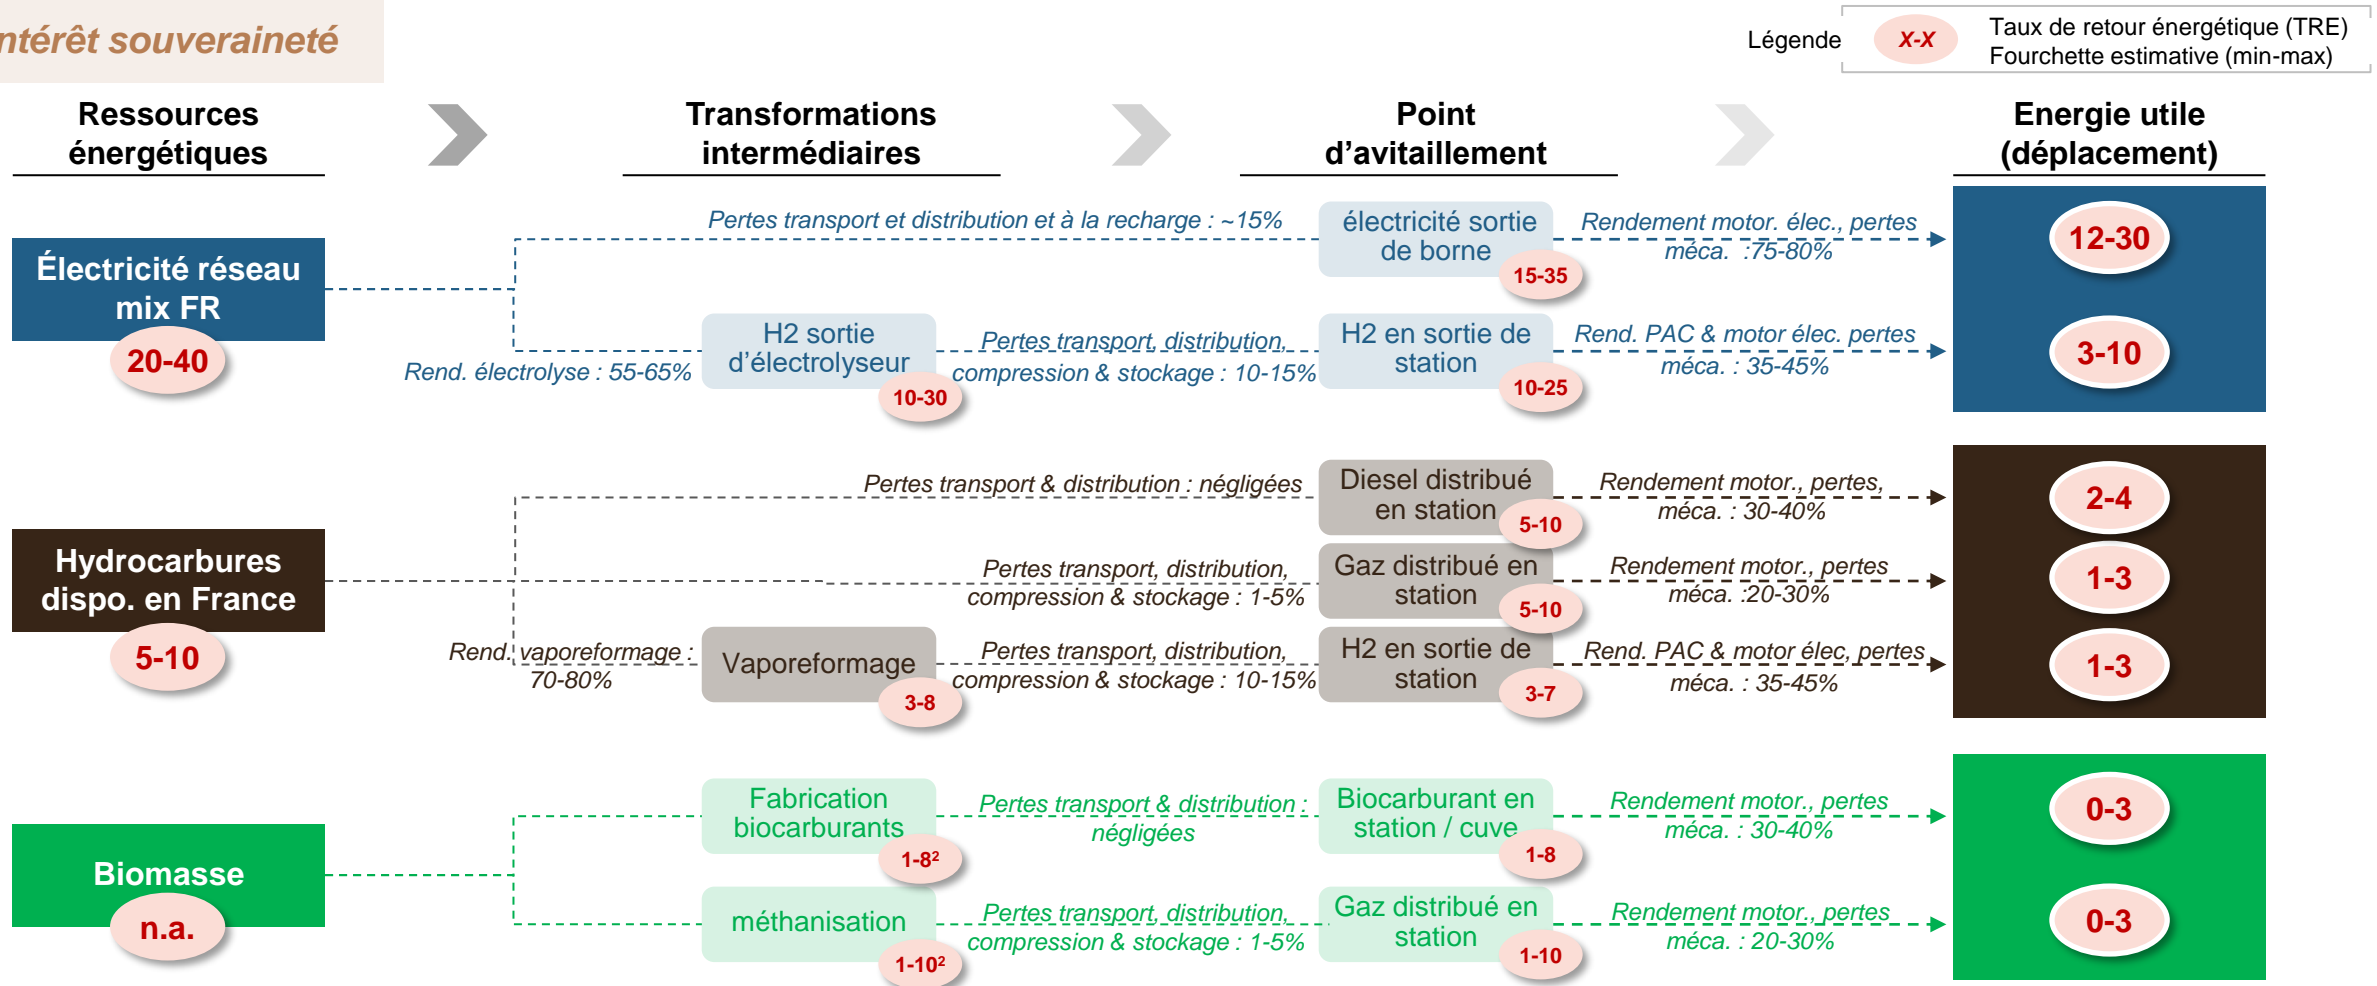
ntérêt souveraineté

Légende X-X Taux de retour énergétique (TRE) Fourchette estimative (min-max)

Ressources énergétiques

Transformations intermédiaires

Point d'avitaillement

Energie utile (déplacement)

Électricité réseau mix FR
20-40

Pertes transport et distribution et à la recharge : ~15%

électricité sortie de borne
15-35

Rendement motor. élec., pertes méca. :75-80%

12-30

Rend. électrolyse : 55-65%

H2 sortie d'électrolyseur
10-30

Pertes transport, distribution, compression & stockage : 10-15%

H2 en sortie de station
10-25

Rend. PAC & motor élec. pertes méca. : 35-45%

3-10

Hydrocarbures dispo. en France
5-10

Pertes transport & distribution : négligées

Diesel distribué en station
5-10

Rendement motor., pertes, méca. : 30-40%

2-4

Pertes transport, distribution, compression & stockage : 1-5%

Gaz distribué en station
5-10

Rendement motor., pertes méca. :20-30%

1-3

Rend. vaporeformage : 70-80%

Vaporeformage
3-8

Pertes transport, distribution, compression & stockage : 10-15%

H2 en sortie de station
3-7

Rend. PAC & motor élec, pertes méca. : 35-45%

1-3

Biomasse
n.a.

Fabrication biocarburants
$1\text{-}8^2$

Pertes transport & distribution : négligées

Biocarburant en station / cuve
1-8

Rendement motor., pertes méca. : 30-40%

0-3

méthanisation
$1\text{-}10^2$

Pertes transport, distribution, compression & stockage : 1-5%

Gaz distribué en station
1-10

Rendement motor., pertes méca. : 20-30%

0-3